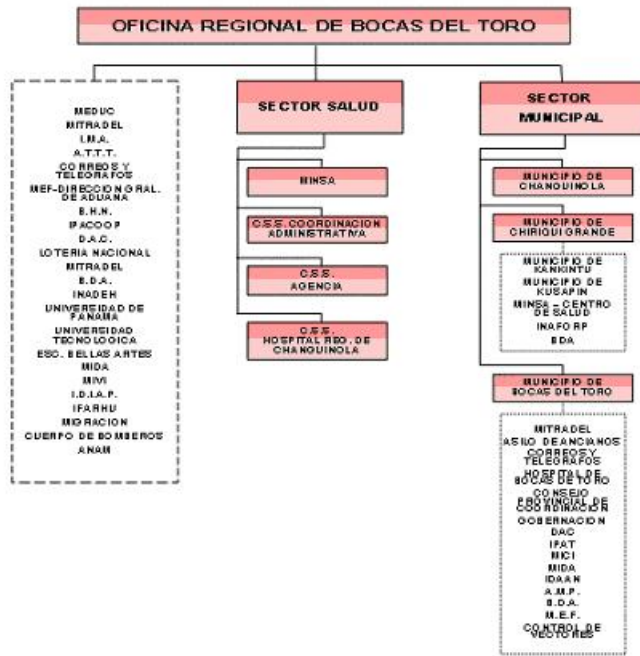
OFICINA REGIONAL DE BOCAS DEL TORO

MEDUC
MITRADEL
I.M.A.
A.T.T.T.
CORREOS Y TELEGRAFOS
MEF-DIRECCION GRAL. DE ADUANA
B.H.N.
IPACOOP
D.A.C.
LOTERIA NACIONAL
MITRADEL
B.D.A.
INADEH
UNIVERSIDAD DE PANAMA
UNIVERSIDAD TECNOLOGICA
ESC. BELLAS ARTES
MIDA
MIVI
I.D.I.A.P.
IFARHU
MIGRACION
CUERPO DE BOMBEROS
ANAM

SECTOR SALUD

MINSA

C.S.S. COORDINACION ADMINISTRATIVA

C.S.S. AGENCIA

C.S.S. HOSPITAL REG. DE CHANGUINOLA

SECTOR MUNICIPAL

MUNICIPIO DE CHANGUINOLA

MUNICIPIO DE CHIRIQUI GRANDE

MUNICIPIO DE KANKINTU
MUNICIPIO DE KUSAPIN
MINSA – CENTRO DE SALUD
INAFORP
BDA

MUNICIPIO DE BOCAS DEL TORO

MITRADEL
ASILO DE ANCIANOS
CORREOS Y TELEGRAFOS
HOSPITAL DE BOCAS DE TORO
CONSEJO PROVINCIAL DE COORDINACION
GOBERNACION
DAC
IPAT
MICI
MIDA
IDAAN
A.M.P.
B.D.A.
M.E.F.
CONTROL DE VECTORES